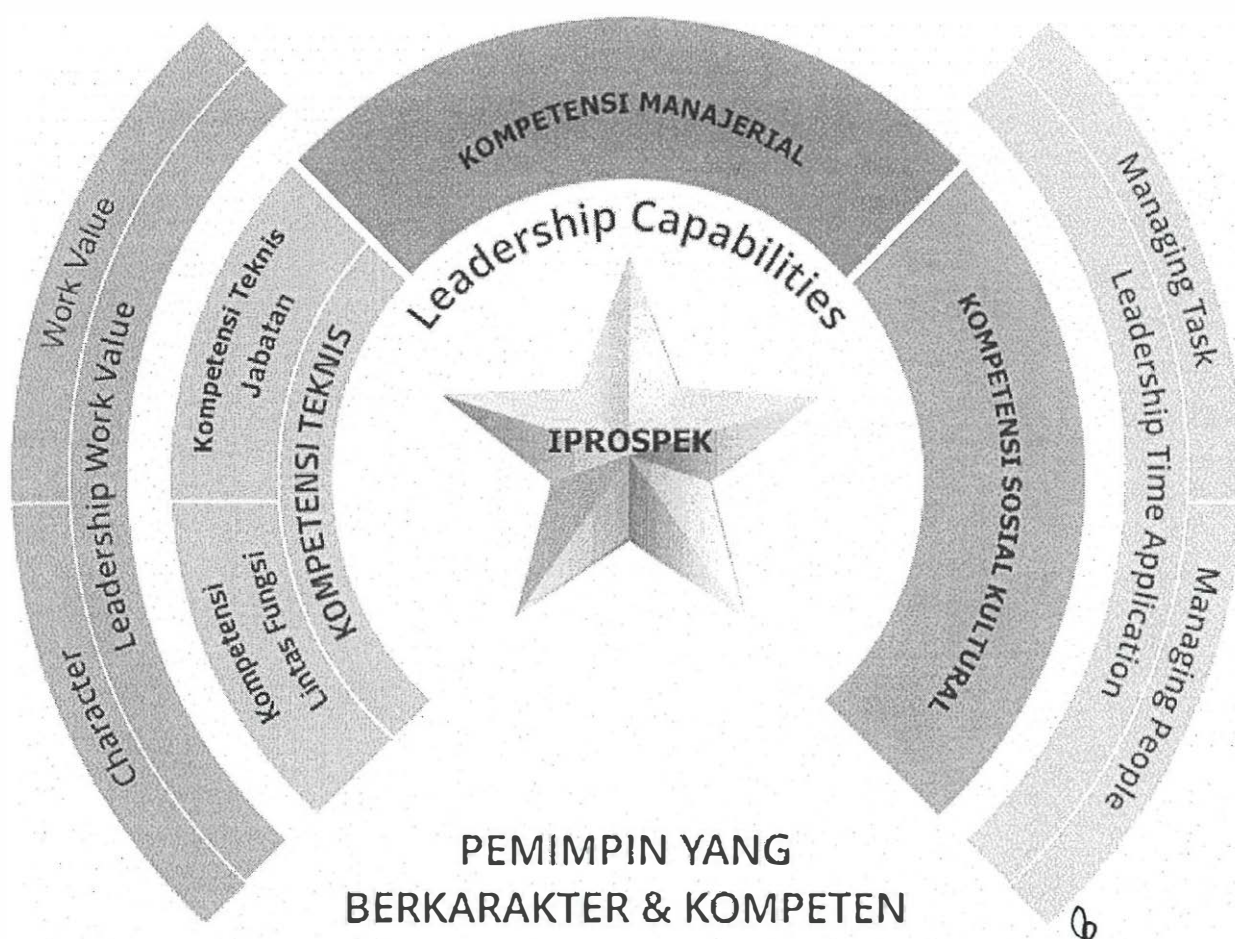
KOMPETENSI MANAJERIAL

Leadership Capabilities

Work Value

Character

Leadership Work Value

Kompetensi Teknis Jabatan

Kompetensi Lintas Fungsi

KOMPETENSI TEKNIS

IPROSPEK

KOMPETENSI SOSIAL KULTURAL

Managing Task

Managing People

Leadership Time Application

PEMIMPIN YANG BERKARAKTER & KOMPETEN